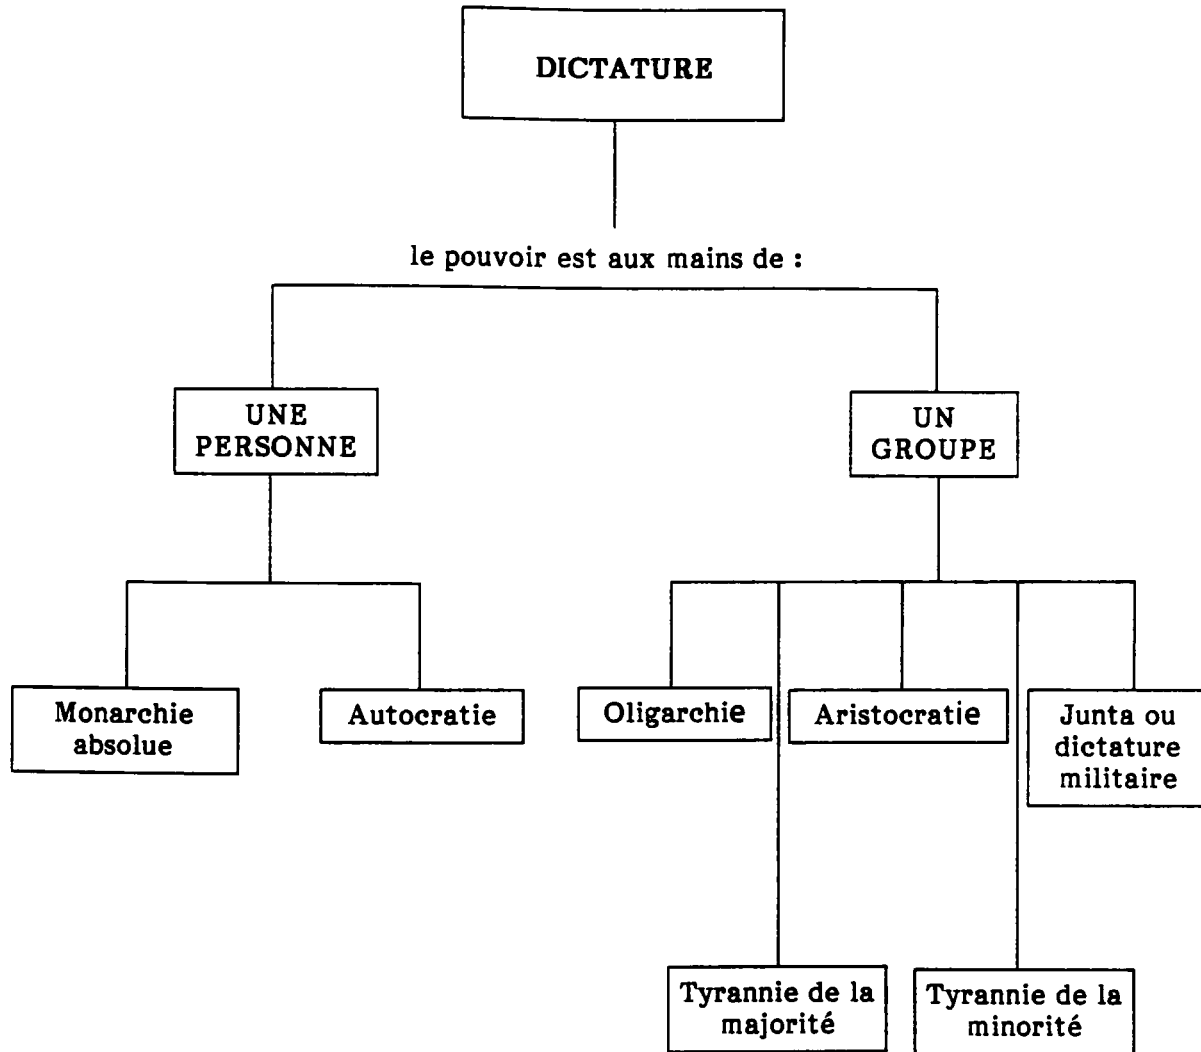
DICTATURE

le pouvoir est aux mains de :

UNE PERSONNE

UN GROUPE

Monarchie absolue

Autocratie

Oligarchie

Aristocratie

Junta ou dictature militaire

Tyrannie de la majorité

Tyrannie de la minorité